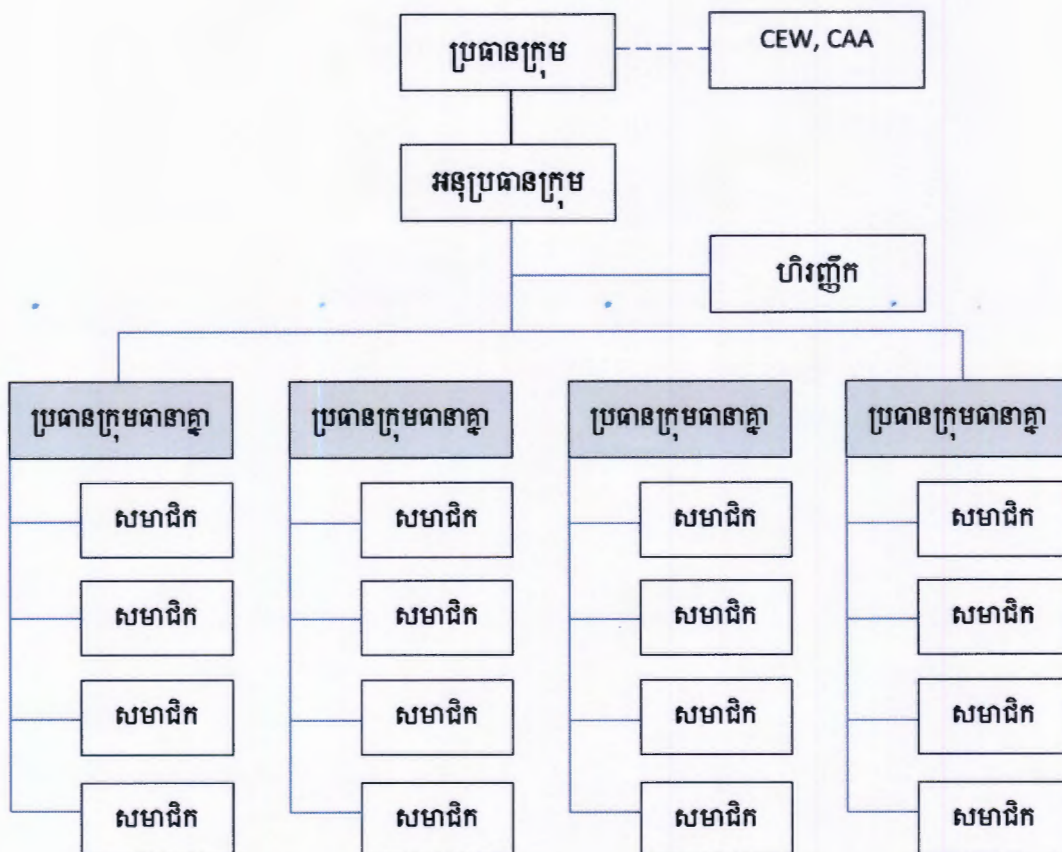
ប្រធានក្រុម

CEW, CAA

អនុប្រធានក្រុម

ហិរញ្ញិក

ប្រធានក្រុមធានាគ្នា

សមាជិក

សមាជិក

សមាជិក

សមាជិក

ប្រធានក្រុមធានាគ្នា

សមាជិក

សមាជិក

សមាជិក

សមាជិក

ប្រធានក្រុមធានាគ្នា

សមាជិក

សមាជិក

សមាជិក

សមាជិក

ប្រធានក្រុមធានាគ្នា

សមាជិក

សមាជិក

សមាជិក

សមាជិក